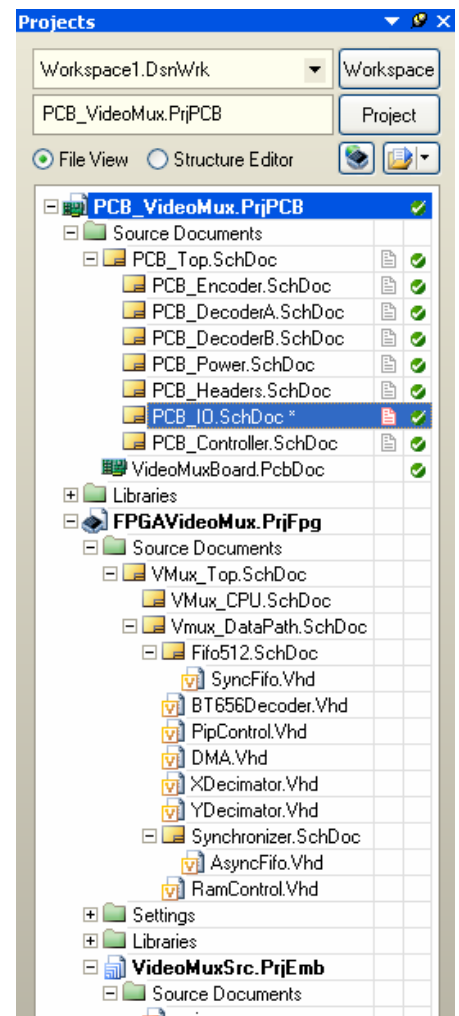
Projects

Workspace1.DsnWrk
Workspace
PCB_VideoMux.PrjPCB
Project
File View
Structure Editor

PCB_VideoMux.PrjPCB
Source Documents
PCB_Top.SchDoc
PCB_Encoder.SchDoc
PCB_DecoderA.SchDoc
PCB_DecoderB.SchDoc
PCB_Power.SchDoc
PCB_Headers.SchDoc
PCB_IO.SchDoc *
PCB_Controller.SchDoc
VideoMuxBoard.PcbDoc
Libraries
FPGAVideoMux.PrjFpg
Source Documents
VMux_Top.SchDoc
VMux_CPU.SchDoc
Vmux_DataPath.SchDoc
Fifo512.SchDoc
SyncFifo.Vhd
BT656Decoder.Vhd
PipControl.Vhd
DMA.Vhd
XDecimator.Vhd
YDecimator.Vhd
Synchronizer.SchDoc
AsyncFifo.Vhd
RamControl.Vhd
Settings
Libraries
VideoMuxSrc.PrjEmb
Source Documents